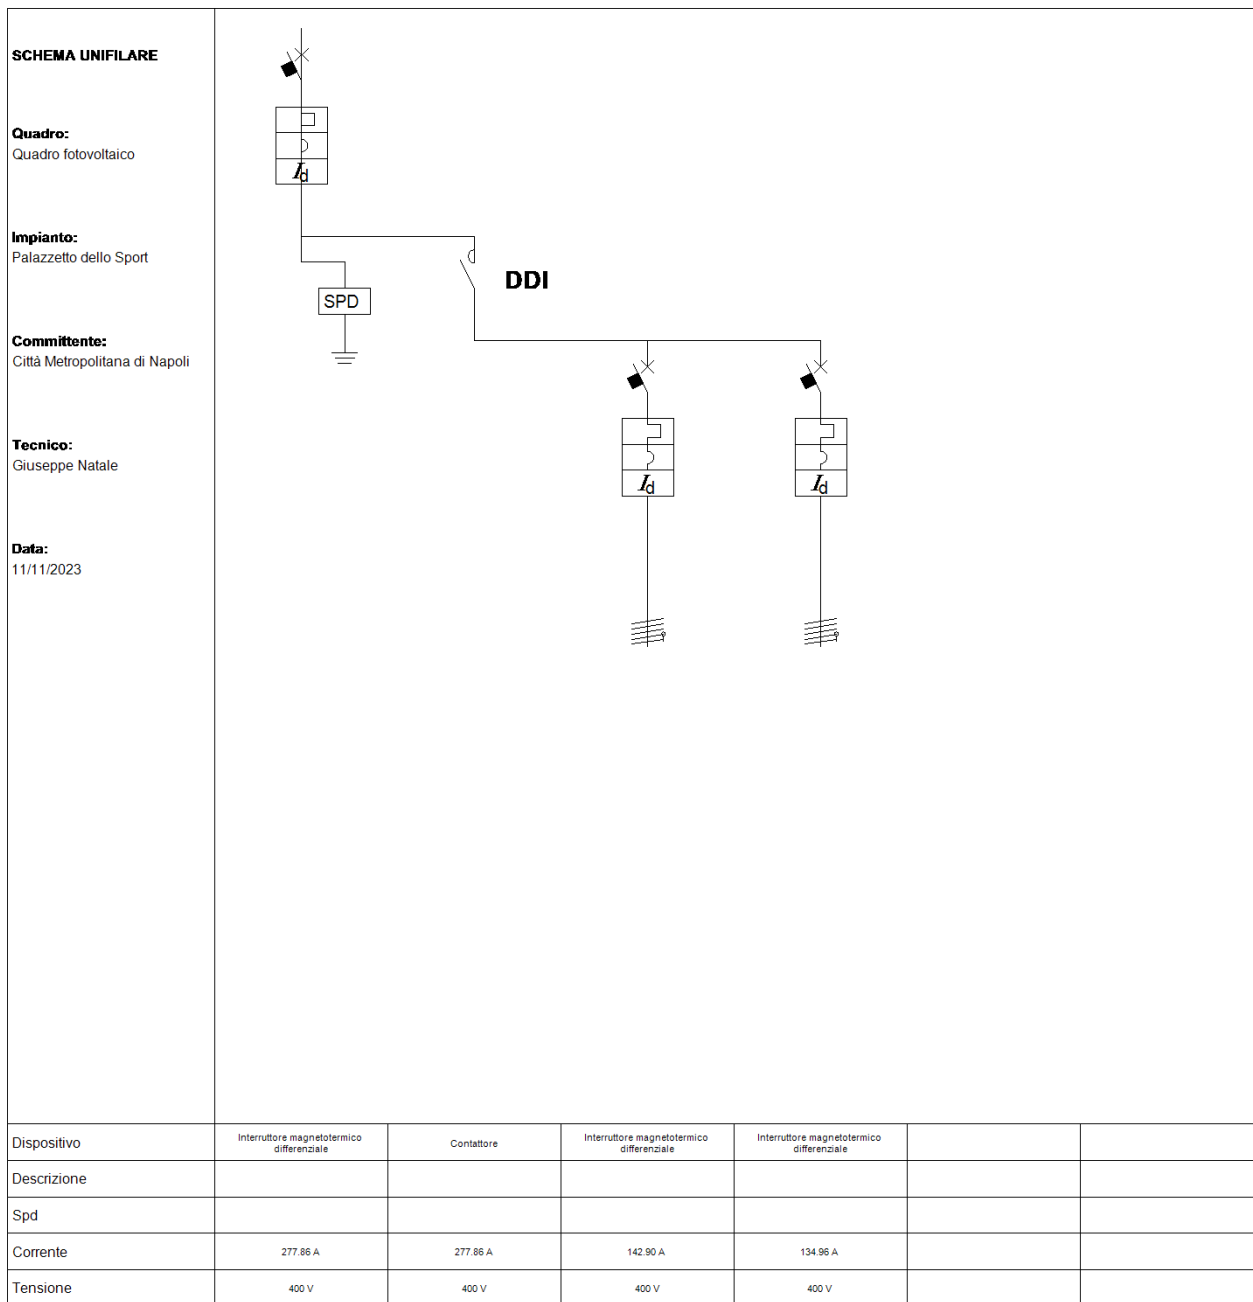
SCHEMA UNIFILARE

Quadro:
Quadro fotovoltaico

Impianto:
Palazzetto dello Sport

Committente:
Città Metropolitana di Napoli

Tecnico:
Giuseppe Natale

Data:
11/11/2023

$I_d$

SPD

DDI

$I_d$

$I_d$

| Dispositivo | Interruttore magnetotermico differenziale | Contattore | Interruttore magnetotermico differenziale | Interruttore magnetotermico differenziale | | |
|---|---|---|---|---|---|---|
| Descrizione | | | | | | |
| Spd | | | | | | |
| Corrente | 277.86 A | 277.86 A | 142.90 A | 134.96 A | | |
| Tensione | 400 V | 400 V | 400 V | 400 V | | |